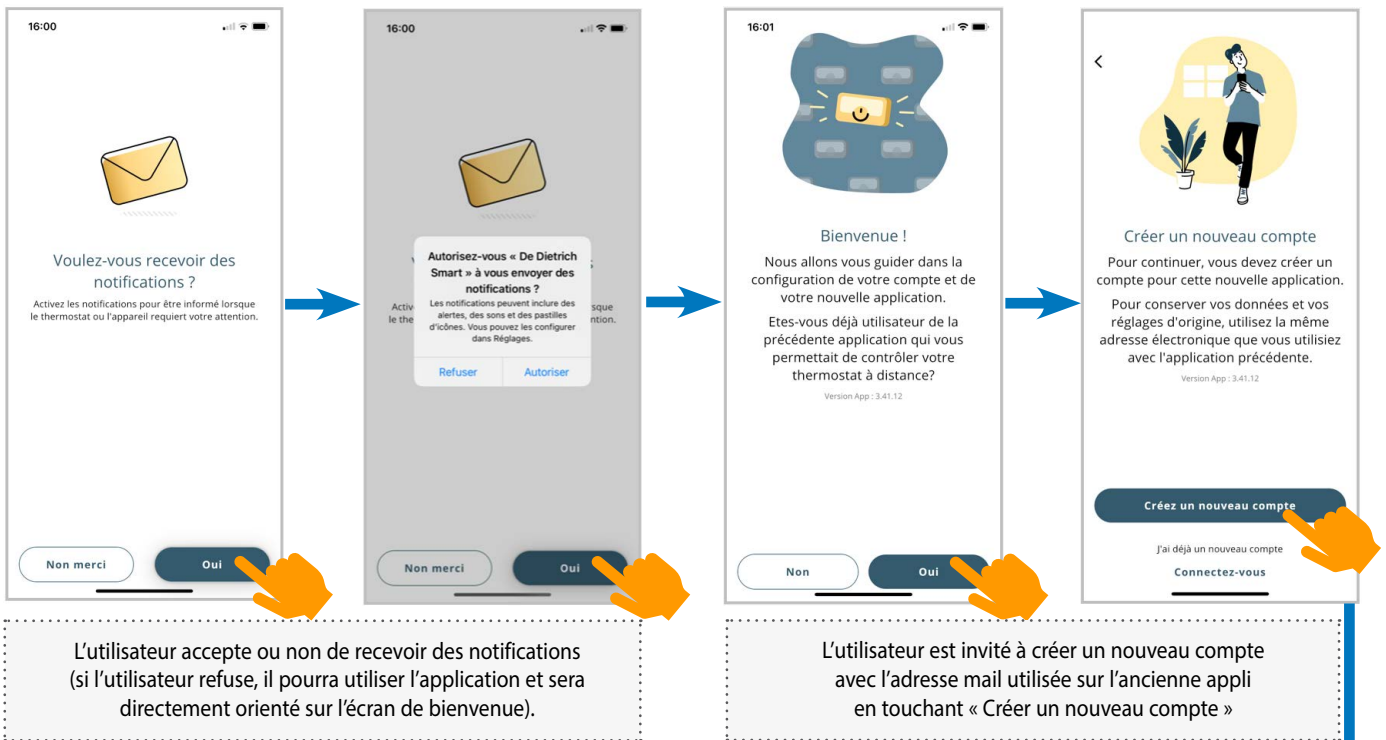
16:00

Voulez-vous recevoir des notifications ?

Activez les notifications pour être informé lorsque le thermostat ou l'appareil requiert votre attention.

Non merci

Oui

16:00

Autorisez-vous « De Dietrich Smart » à vous envoyer des notifications ?

Les notifications peuvent inclure des alertes, des sons et des pastilles d'icônes. Vous pouvez les configurer dans Réglages.

Refuser

Autoriser

Non merci

Oui

16:01

Bienvenue !

Nous allons vous guider dans la configuration de votre compte et de votre nouvelle application.

Etes-vous déjà utilisateur de la précédente application qui vous permettait de contrôler votre thermostat à distance?

Version App : 3.41.12

Non

Oui

<

Créer un nouveau compte

Pour continuer, vous devez créer un compte pour cette nouvelle application.

Pour conserver vos données et vos réglages d'origine, utilisez la même adresse électronique que vous utilisiez avec l'application précédente.

Version App : 3.41.12

Créez un nouveau compte

J'ai déjà un nouveau compte

Connectez-vous

L'utilisateur accepte ou non de recevoir des notifications (si l'utilisateur refuse, il pourra utiliser l'application et sera directement orienté sur l'écran de bienvenue).

L'utilisateur est invité à créer un nouveau compte avec l'adresse mail utilisée sur l'ancienne appli en touchant « Créer un nouveau compte »